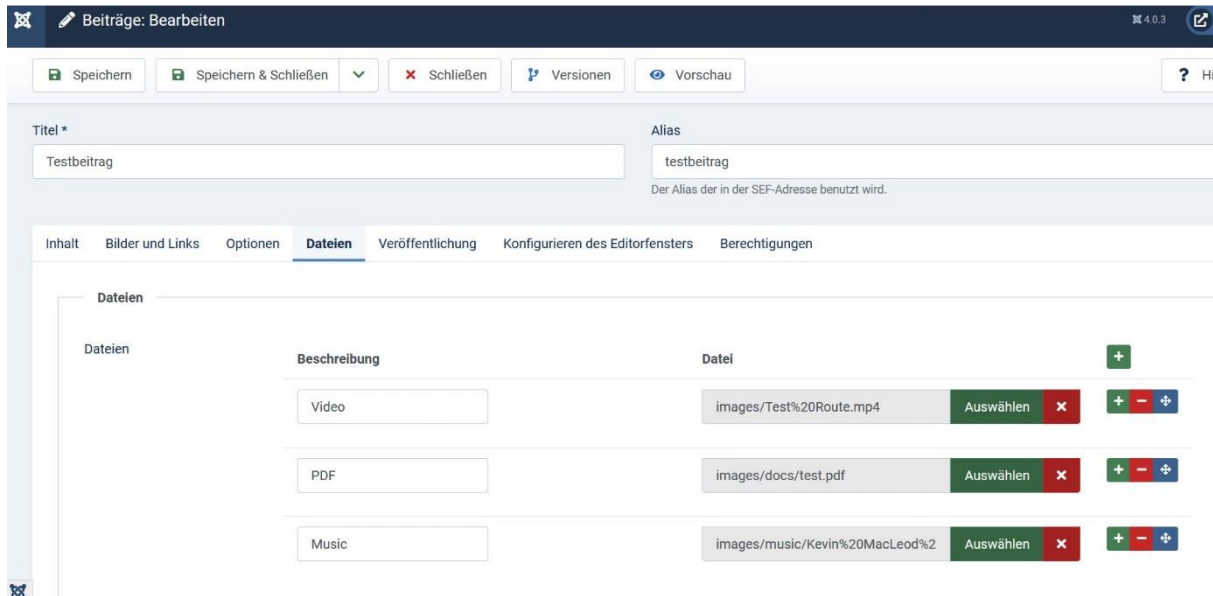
Beiträge: Bearbeiten

4.0.3

Speichern | Speichern & Schließen | Schließen | Versionen | Vorschau

? Hi

Titel *

Testbeitrag

Alias

testbeitrag

Der Alias der in der SEF-Adresse benutzt wird.

Inhalt | Bilder und Links | Optionen | Dateien | Veröffentlichung | Konfigurieren des Editorfensters | Berechtigungen

Dateien

Dateien

| Beschreibung | Datei | + |
|---|---|---|
| Video | images/Test%20Route.mp4 Auswählen × | + − |
| PDF | images/docs/test.pdf Auswählen × | + − |
| Music | images/music/Kevin%20MacLeod%2 Auswählen × | + − |